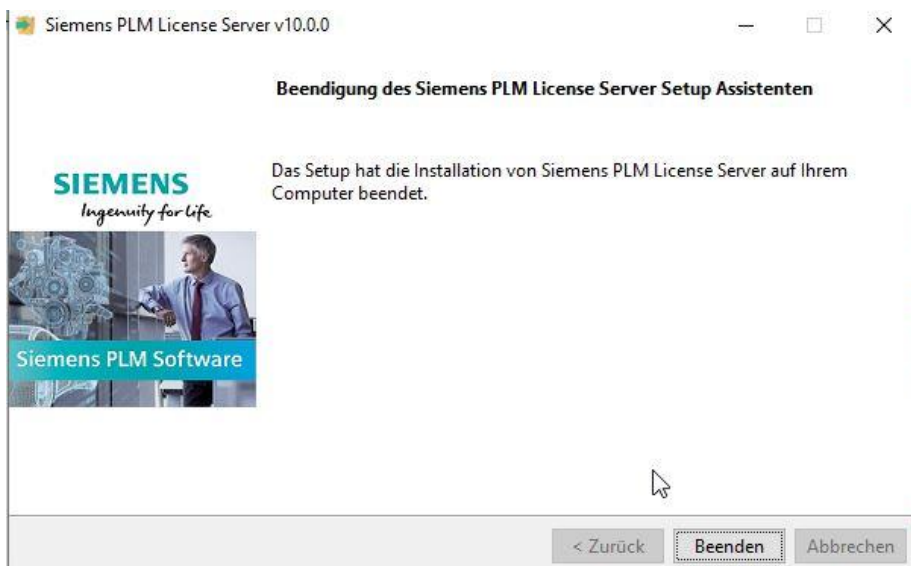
Siemens PLM License Server v10.0.0

Beendigung des Siemens PLM License Server Setup Assistenten

SIEMENS
Ingenuity for life

Siemens PLM Software

Das Setup hat die Installation von Siemens PLM License Server auf Ihrem Computer beendet.

< Zurück
Beenden
Abbrechen